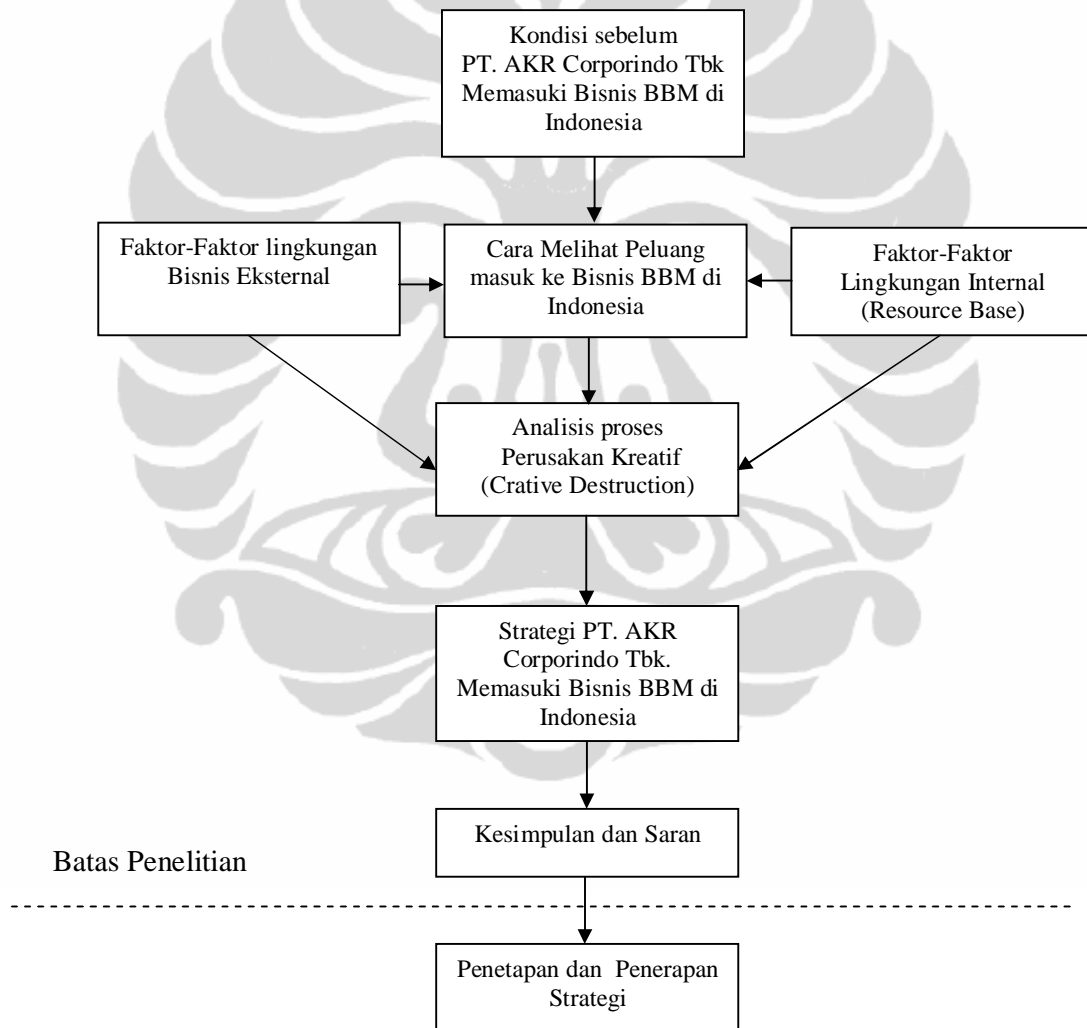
Kondisi sebelum PT. AKR Corporindo Tbk Memasuki Bisnis BBM di Indonesia

Faktor-Faktor lingkungan Bisnis Eksternal

Cara Melihat Peluang masuk ke Bisnis BBM di Indonesia

Faktor-Faktor Lingkungan Internal (Resource Base)

Analisis proses Perusakan Kreatif (Crative Destruction)

Strategi PT. AKR Corporindo Tbk. Memasuki Bisnis BBM di Indonesia

Kesimpulan dan Saran

Batas Penelitian

Penetapan dan Penerapan Strategi